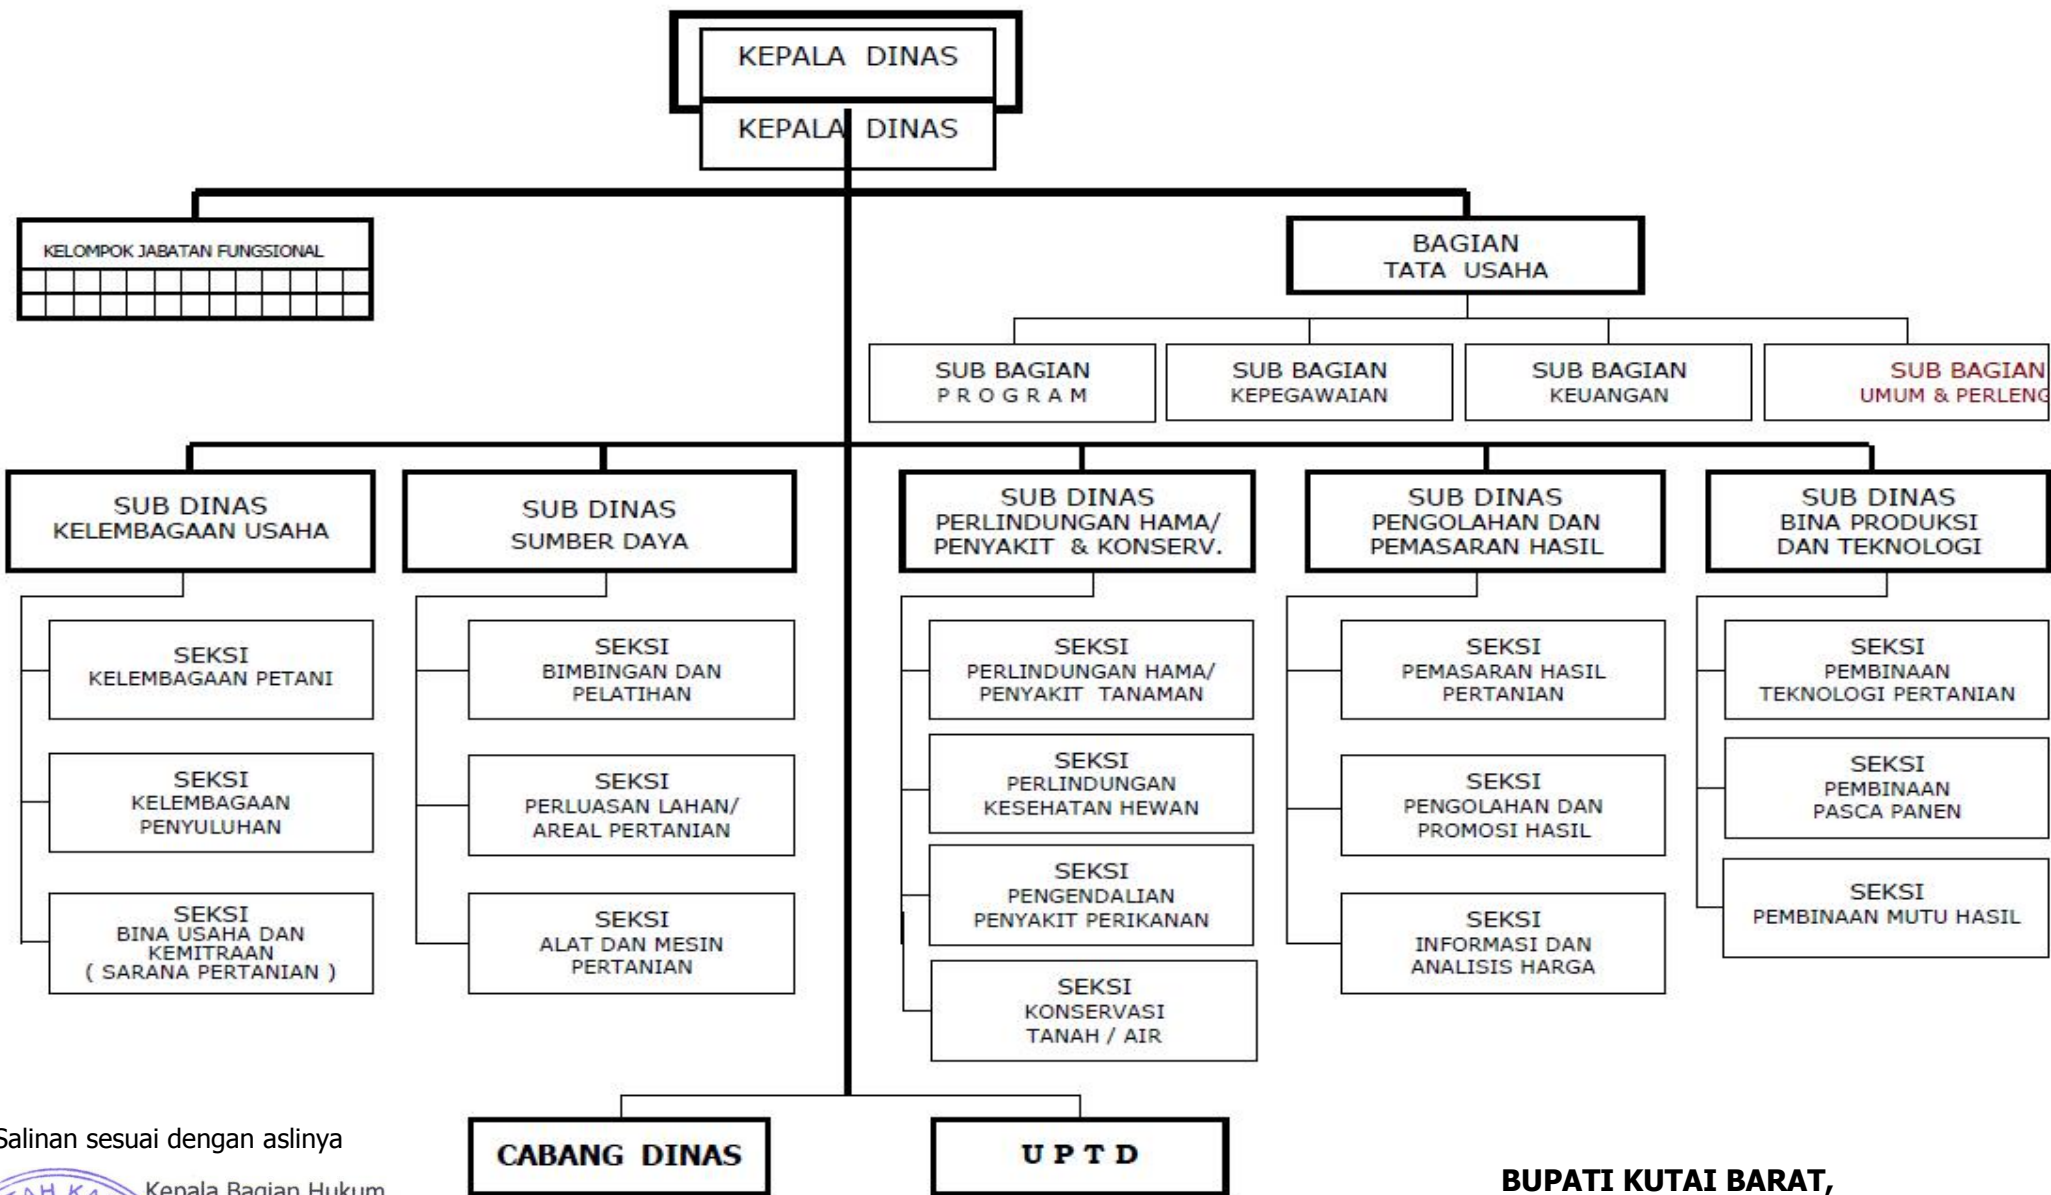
KEPALA DINAS

KEPALA DINAS

KELOMPOK JABATAN FUNGSIONAL

BAGIAN TATA USAHA

SUB BAGIAN PROGRAM

SUB BAGIAN KEPEGAWAIAN

SUB BAGIAN KEUANGAN

SUB BAGIAN UMUM & PERLENG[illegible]

SUB DINAS KELEMBAGAAN USAHA

SEKSI KELEMBAGAAN PETANI

SEKSI KELEMBAGAAN PENYULUHAN

SEKSI BINA USAHA DAN KEMITRAAN ( SARANA PERTANIAN )

SUB DINAS SUMBER DAYA

SEKSI BIMBINGAN DAN PELATIHAN

SEKSI PERLUASAN LAHAN/ AREAL PERTANIAN

SEKSI ALAT DAN MESIN PERTANIAN

SUB DINAS PERLINDUNGAN HAMA/ PENYAKIT & KONSERV.

SEKSI PERLINDUNGAN HAMA/ PENYAKIT TANAMAN

SEKSI PERLINDUNGAN KESEHATAN HEWAN

SEKSI PENGENDALIAN PENYAKIT PERIKANAN

SEKSI KONSERVASI TANAH / AIR

SUB DINAS PENGOLAHAN DAN PEMASARAN HASIL

SEKSI PEMASARAN HASIL PERTANIAN

SEKSI PENGOLAHAN DAN PROMOSI HASIL

SEKSI INFORMASI DAN ANALISIS HARGA

SUB DINAS BINA PRODUKSI DAN TEKNOLOGI

SEKSI PEMBINAAN TEKNOLOGI PERTANIAN

SEKSI PEMBINAAN PASCA PANEN

SEKSI PEMBINAAN MUTU HASIL

CABANG DINAS

U P T D

Salinan sesuai dengan aslinya

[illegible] Kepala Bagian Hukum

BUPATI KUTAI BARAT,